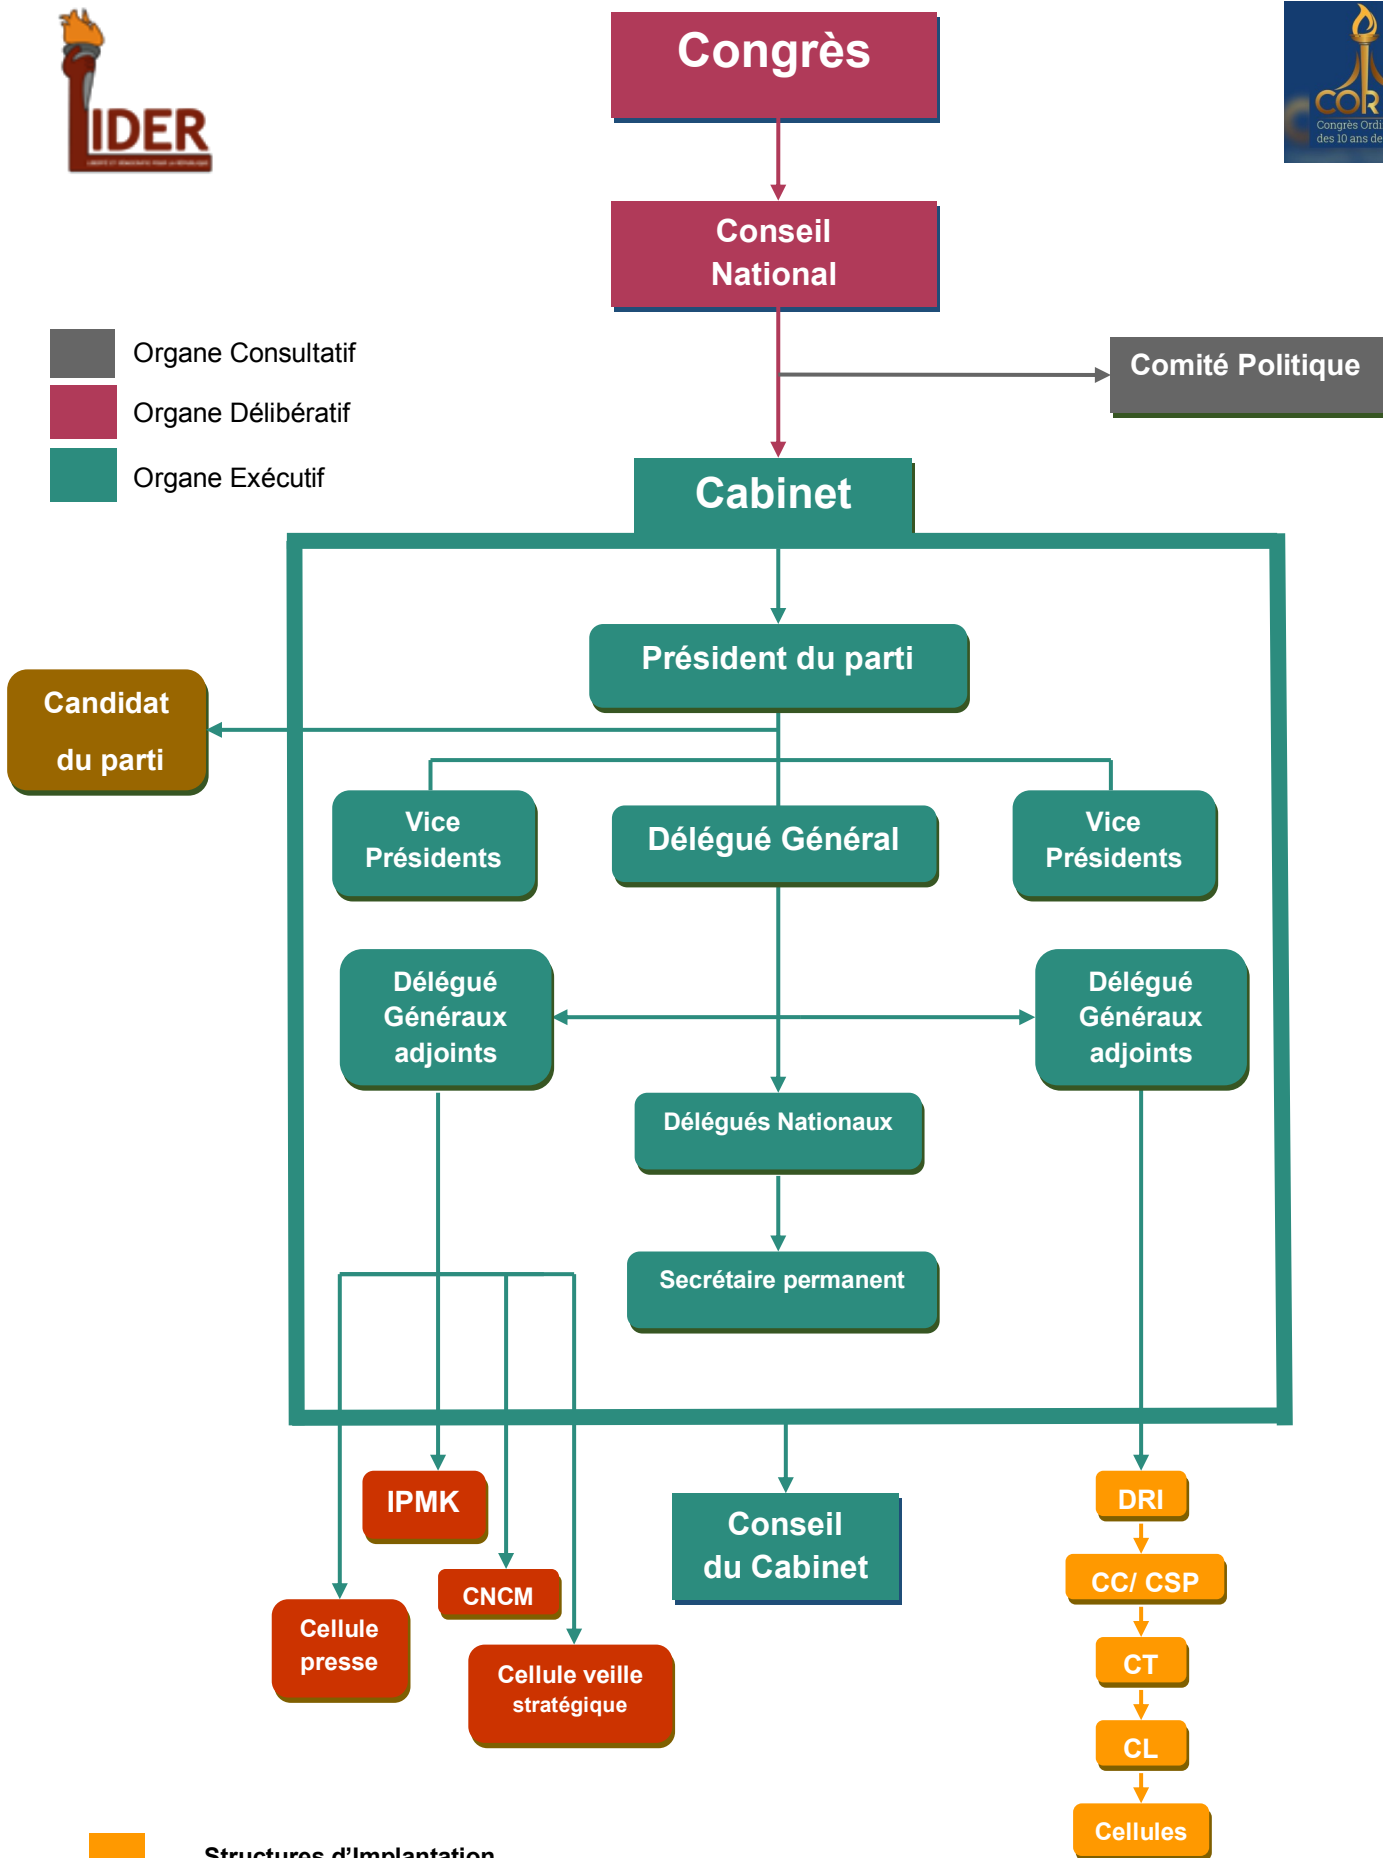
IDER

COR
Congrès Ordi
des 10 ans de

Congrès

Conseil National

Organe Consultatif
Organe Délibératif
Organe Exécutif

Comité Politique

Cabinet

Président du parti

Candidat du parti

Vice Présidents

Délégué Général

Vice Présidents

Délégué Généraux adjoints

Délégué Généraux adjoints

Délégués Nationaux

Secrétaire permanent

IPMK

CNCM

Cellule presse

Cellule veille stratégique

Conseil du Cabinet

DRI

CC/ CSP

CT

CL

Cellules

Structures d'Implantation